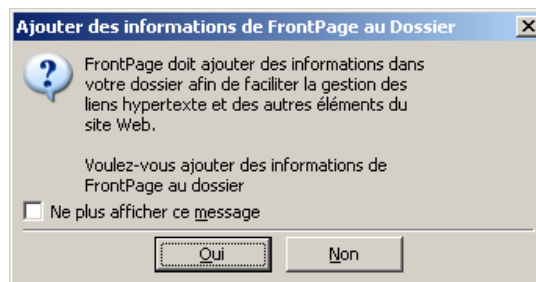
Ajouter des informations de FrontPage au Dossier

FrontPage doit ajouter des informations dans votre dossier afin de faciliter la gestion des liens hypertexte et des autres éléments du site Web.

Voulez-vous ajouter des informations de FrontPage au dossier

Ne plus afficher ce message

Oui

Non